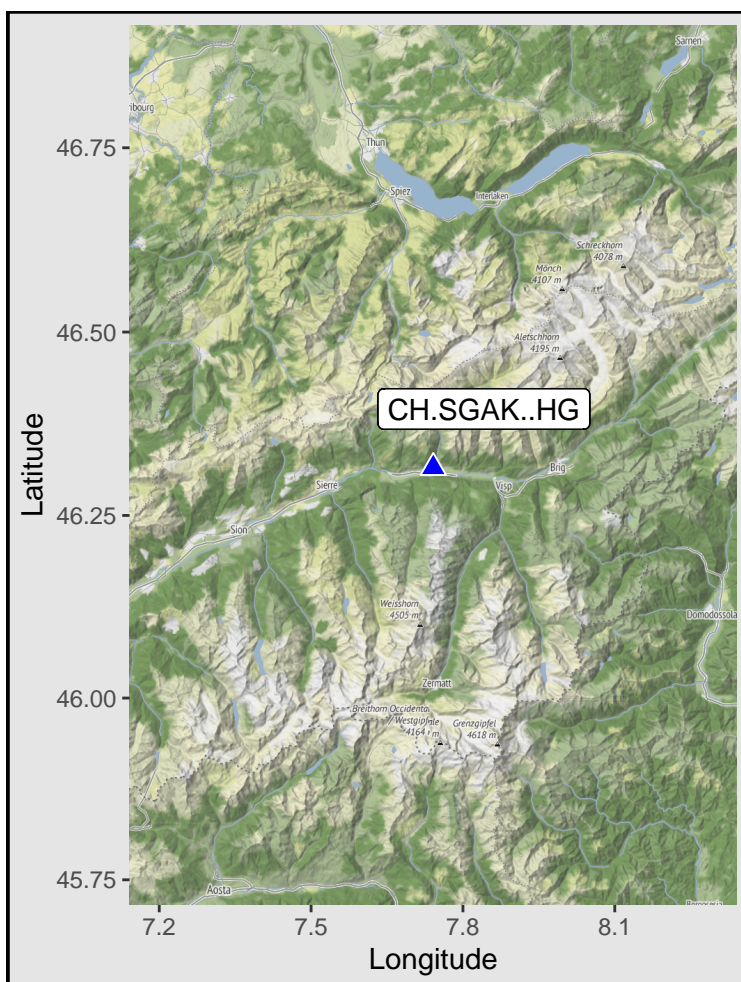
Sarnen
ribourg
46.75
Thun
Spiez
Interlaken
Schreckhorn 4078 m
Mönch 4107 m
46.50
Aletschhorn 4195 m
CH.SGAK..HG
Latitude
Brig
Sierre
Visp
46.25
Sion
Weisshorn 4505 m
Domodossola
Zermatt
46.00
Breithorn Occidental
Westgipfel 4164 m
Grenzgipfel 4618 m
45.75
Aosta
Borgosesia
7.2
7.5
7.8
8.1
Longitude